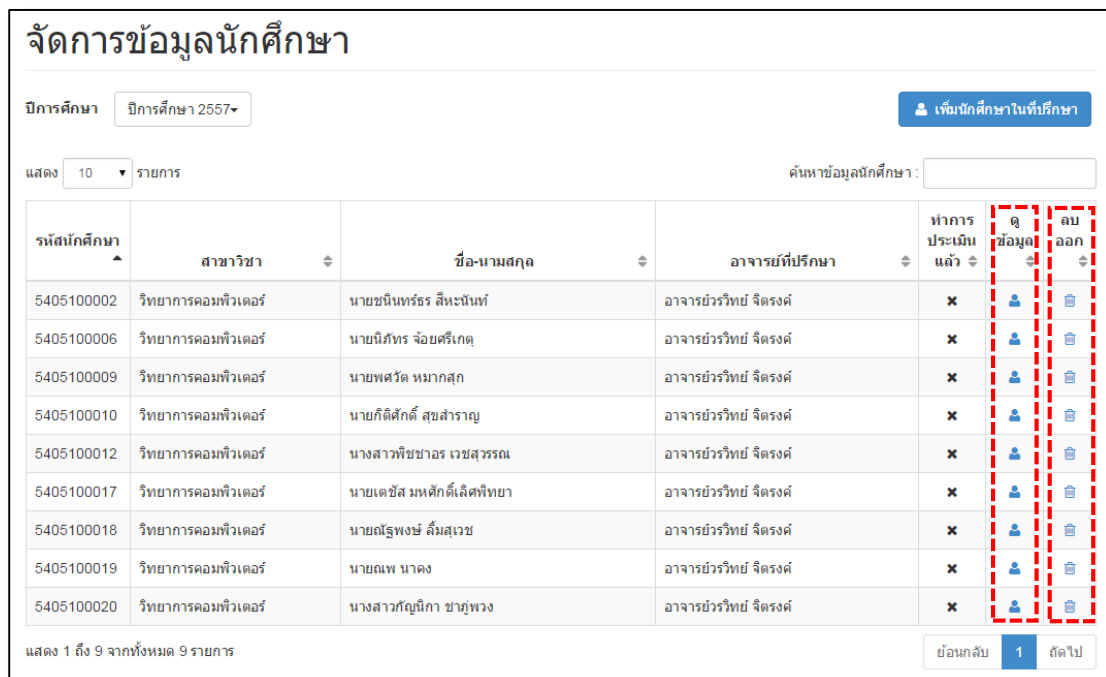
จัดการข้อมูลนักศึกษา

ปีการศึกษา ปีการศึกษา 2557▾

เพิ่มนักศึกษาในที่ปรึกษา

แสดง 10 ▾ รายการ

ค้นหาข้อมูลนักศึกษา :

| รหัสนักศึกษา | สาขาวิชา | ชื่อ-นามสกุล | อาจารย์ที่ปรึกษา | ทำการประเมินแล้ว | ดูข้อมูล | ลบออก |
|---|---|---|---|---|---|---|
| 5405100002 | วิทยาการคอมพิวเตอร์ | นายชนินทร์ธร สีหะนันท์ | อาจารย์ยวิทย์ จิตรงค์ | ✖ | | |
| 5405100006 | วิทยาการคอมพิวเตอร์ | นายนิภัทร จ้อยศรีเกตุ | อาจารย์ยวิทย์ จิตรงค์ | ✖ | | |
| 5405100009 | วิทยาการคอมพิวเตอร์ | นายพศวัต หมากสุก | อาจารย์ยวิทย์ จิตรงค์ | ✖ | | |
| 5405100010 | วิทยาการคอมพิวเตอร์ | นายกิติศักดิ์ สุขสำราญ | อาจารย์ยวิทย์ จิตรงค์ | ✖ | | |
| 5405100012 | วิทยาการคอมพิวเตอร์ | นางสาวพิชชาอร เวชสุวรรณ | อาจารย์ยวิทย์ จิตรงค์ | ✖ | | |
| 5405100017 | วิทยาการคอมพิวเตอร์ | นายเตชัส มหศักดิ์เลิศพิทยา | อาจารย์ยวิทย์ จิตรงค์ | ✖ | | |
| 5405100018 | วิทยาการคอมพิวเตอร์ | นายณัฐพงษ์ ลิ้มสุเวช | อาจารย์ยวิทย์ จิตรงค์ | ✖ | | |
| 5405100019 | วิทยาการคอมพิวเตอร์ | นายณพ นาคง | อาจารย์ยวิทย์ จิตรงค์ | ✖ | | |
| 5405100020 | วิทยาการคอมพิวเตอร์ | นางสาวกัญนิกา ชาภู่พวง | อาจารย์ยวิทย์ จิตรงค์ | ✖ | | |

แสดง 1 ถึง 9 จากทั้งหมด 9 รายการ

ย้อนกลับ 1 ถัดไป